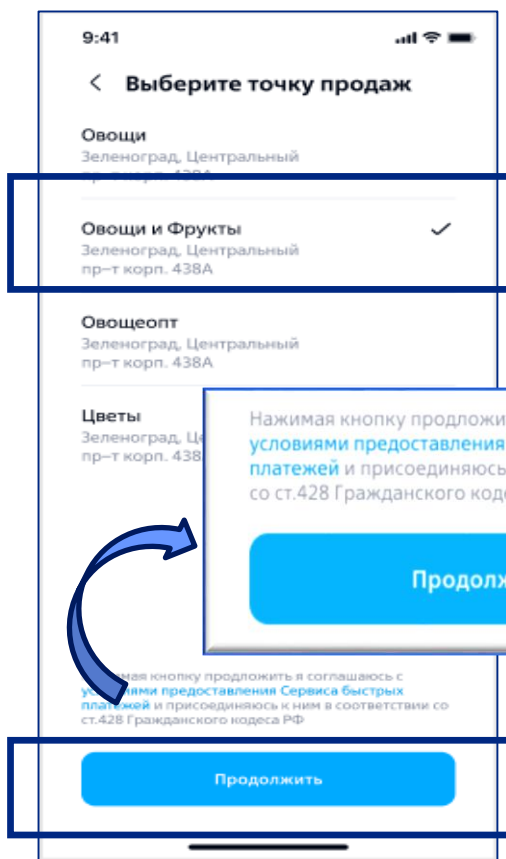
9:41

< Выберите точку продаж

Овощи
Зеленоград, Центральный пр-т корп. 438А

Овощи и Фрукты
Зеленоград, Центральный пр-т корп. 438А

Овощеопт
Зеленоград, Центральный пр-т корп. 438А

Цветы
Зеленоград, Ц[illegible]
пр-т корп. 438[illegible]

Нажимая кнопку продложи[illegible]
условиями предоставления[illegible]
платежей и присоединяюсь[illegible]
со ст.428 Гражданского коде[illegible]

Продолж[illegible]

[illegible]мая кнопку продложить я соглашаюсь с условиями предоставления Сервиса быстрых платежей и присоединяюсь к ним в соответствии со ст.428 Гражданского кодеса РФ

Продолжить